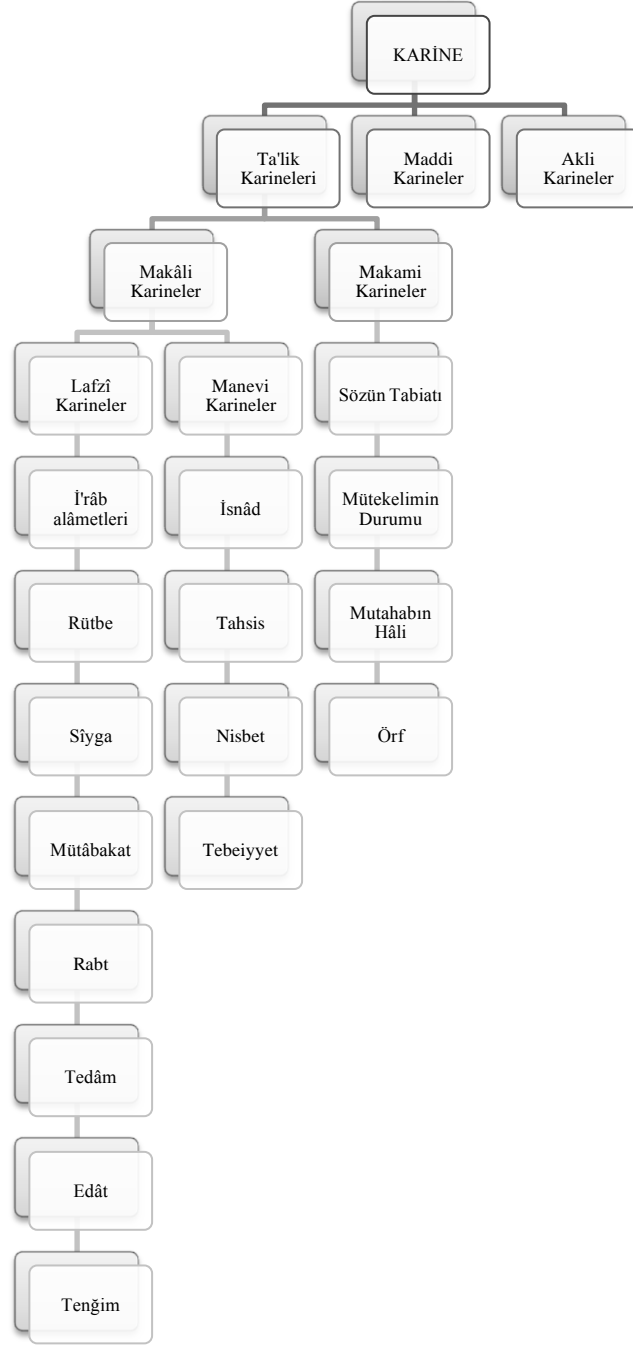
KARİNE

Ta'lik Karineleri

Maddi Karineler

Akli Karineler

Makâli Karineler

Makami Karineler

Lafzî Karineler

Manevi Karineler

Sözün Tabiatı

İ'râb alâmetleri

İsnâd

Mütekelimin Durumu

Rütbe

Tahsis

Mutahabın Hâli

Sîyga

Nisbet

Örf

Mütâbakat

Tebeiyyet

Rabt

Tedâm

Edât

Tenğim